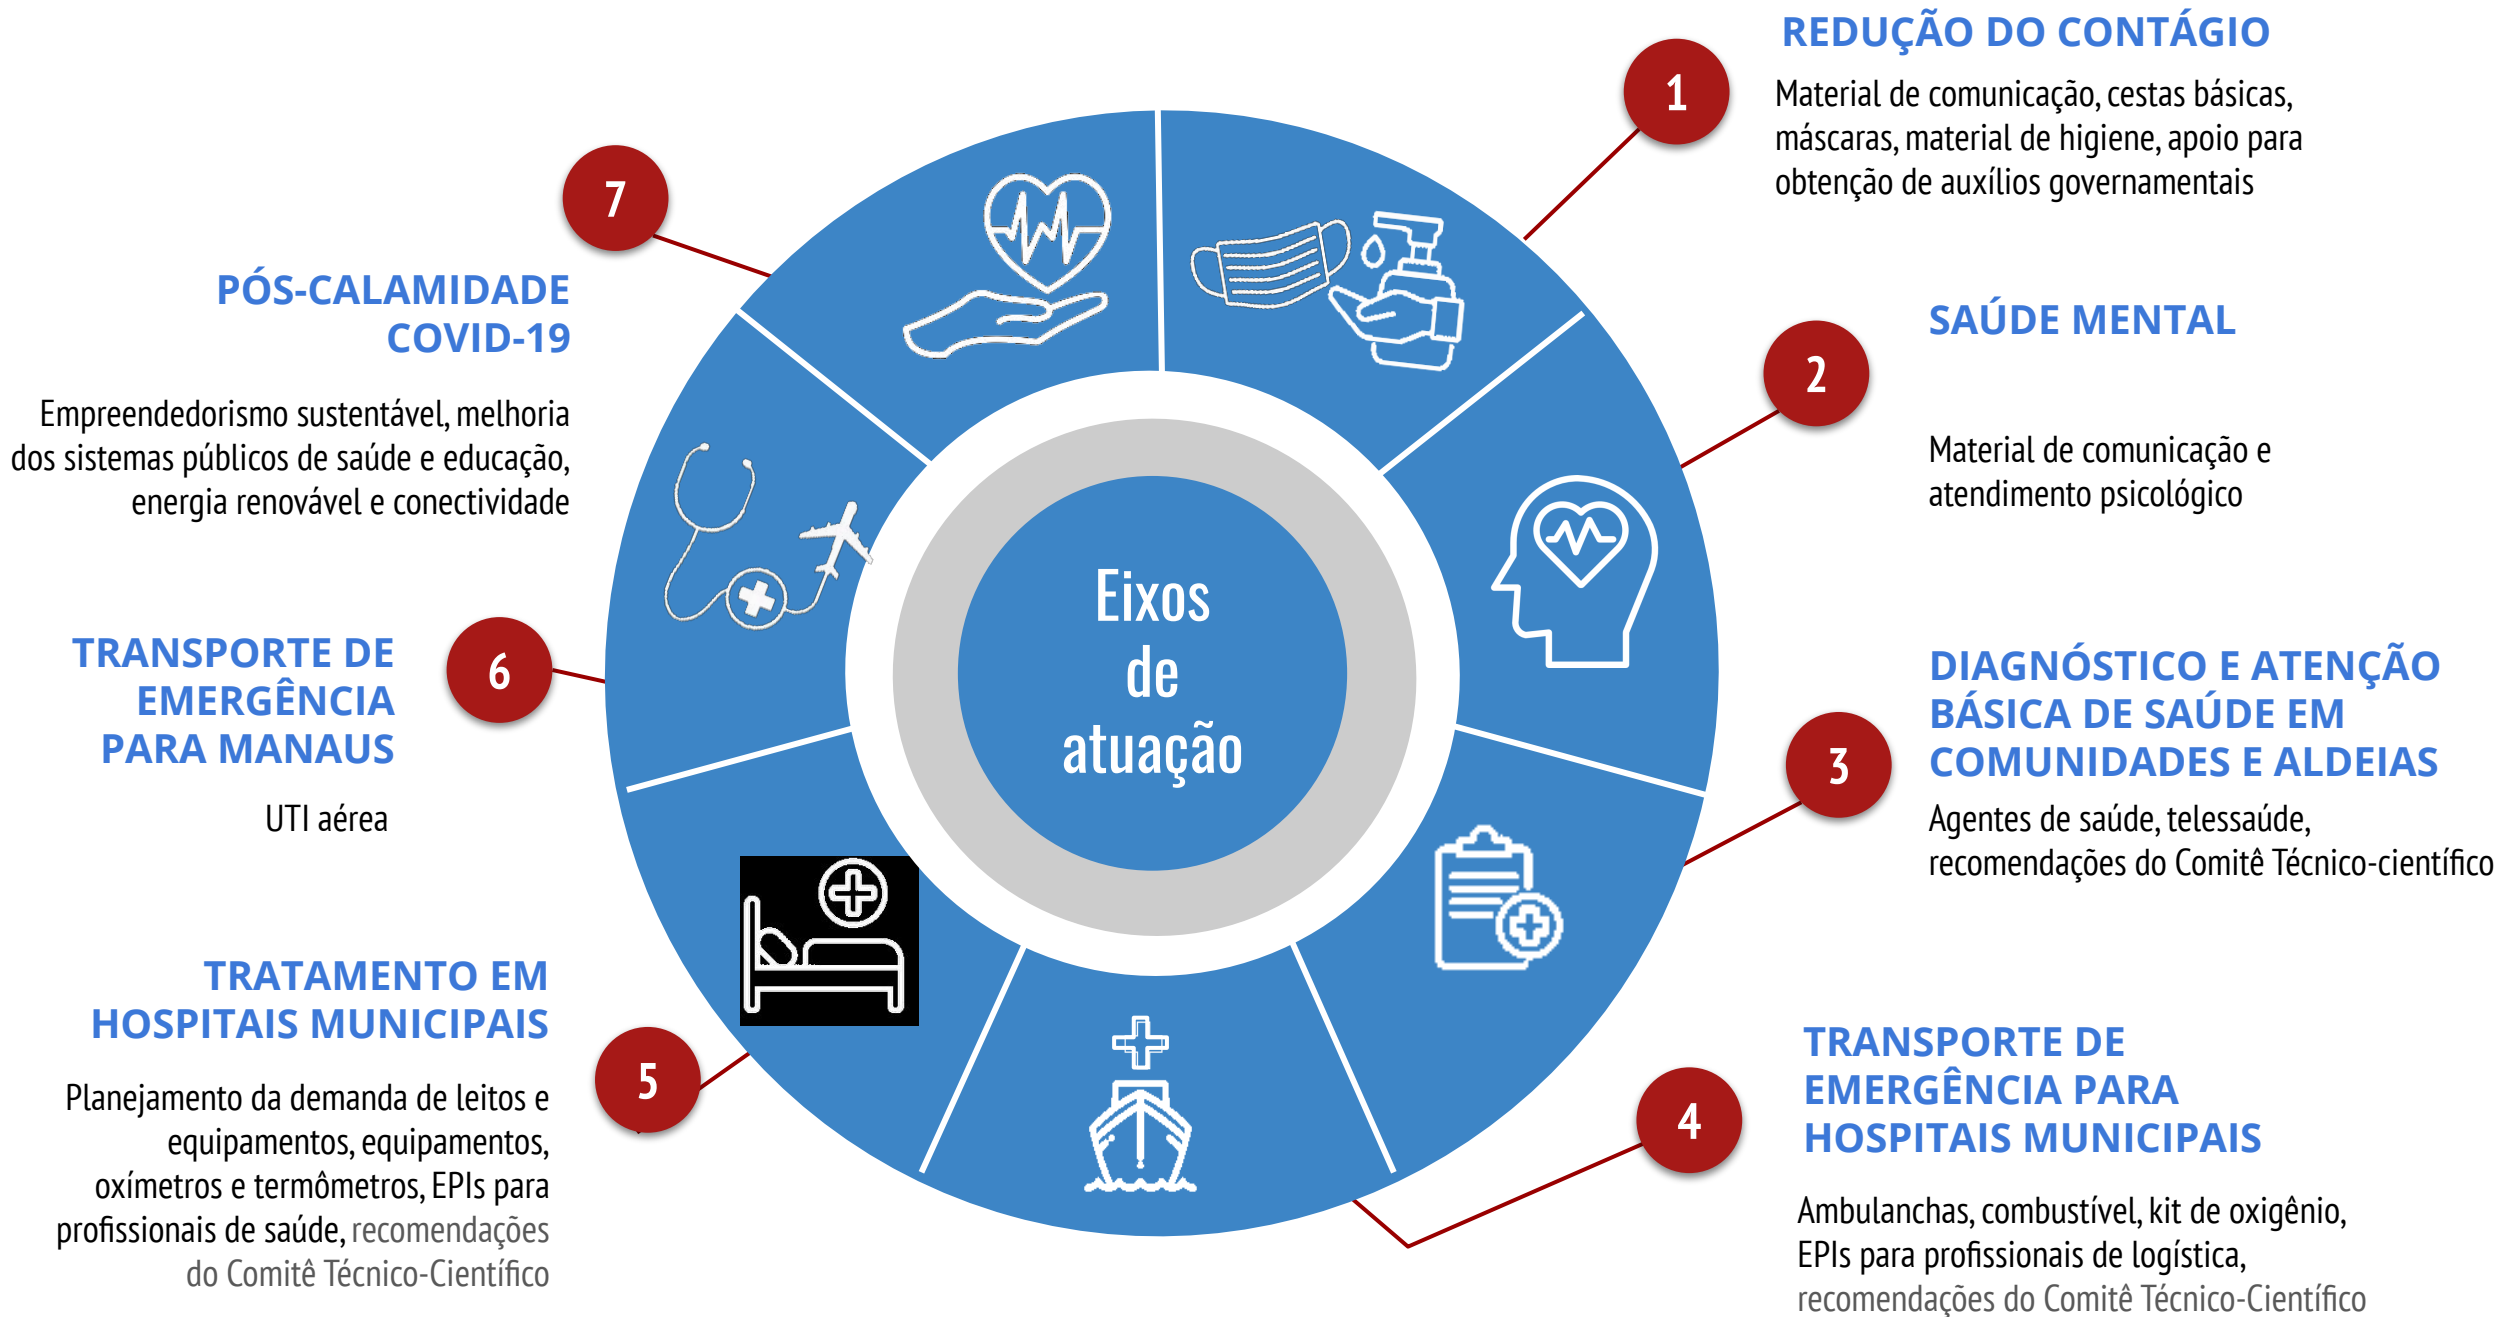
Eixos de atuação

1
REDUÇÃO DO CONTÁGIO
Material de comunicação, cestas básicas, máscaras, material de higiene, apoio para obtenção de auxílios governamentais

2
SAÚDE MENTAL
Material de comunicação e atendimento psicológico

3
DIAGNÓSTICO E ATENÇÃO BÁSICA DE SAÚDE EM COMUNIDADES E ALDEIAS
Agentes de saúde, telessaúde, recomendações do Comitê Técnico-científico

4
TRANSPORTE DE EMERGÊNCIA PARA HOSPITAIS MUNICIPAIS
Ambulanchas, combustível, kit de oxigênio, EPIs para profissionais de logística, recomendações do Comitê Técnico-Científico

5
TRATAMENTO EM HOSPITAIS MUNICIPAIS
Planejamento da demanda de leitos e equipamentos, equipamentos, oxímetros e termômetros, EPIs para profissionais de saúde, recomendações do Comitê Técnico-Científico

6
TRANSPORTE DE EMERGÊNCIA PARA MANAUS
UTI aérea

7
PÓS-CALAMIDADE COVID-19
Empreendedorismo sustentável, melhoria dos sistemas públicos de saúde e educação, energia renovável e conectividade